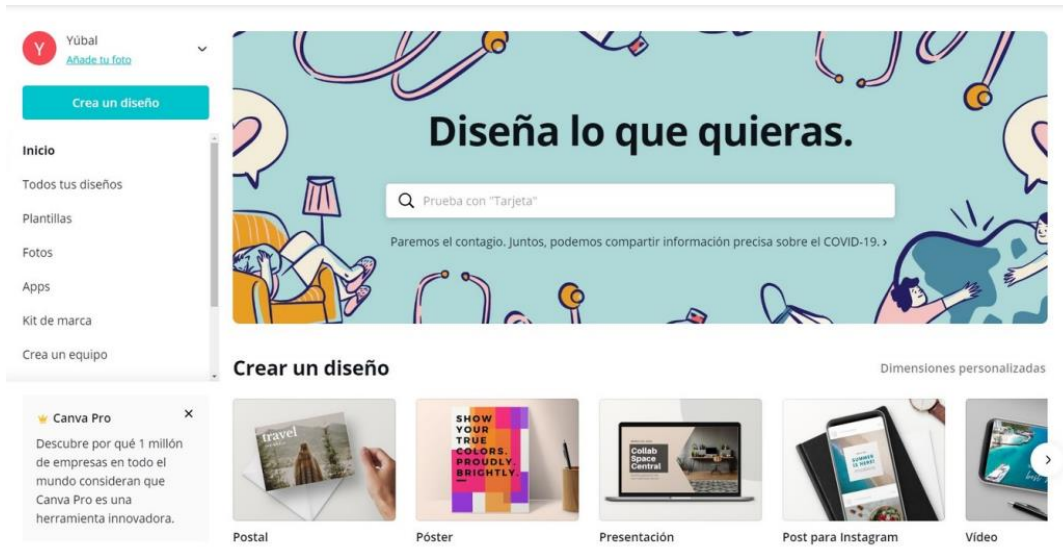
Y
Yúbal
Añade tu foto

Crea un diseño

Inicio
Todos tus diseños
Plantillas
Fotos
Apps
Kit de marca
Crea un equipo

Canva Pro
×
Descubre por qué 1 millón de empresas en todo el mundo consideran que Canva Pro es una herramienta innovadora.

Diseña lo que quieras.

Prueba con "Tarjeta"

Paremos el contagio. Juntos, podemos compartir información precisa sobre el COVID-19. ›

Crear un diseño

Dimensiones personalizadas

travel

SHOW YOUR TRUE COLORS. PROUDLY. BRIGHTLY.

Collab Space Central

SUMMER IS HERE!

Postal
Póster
Presentación
Post para Instagram
Vídeo